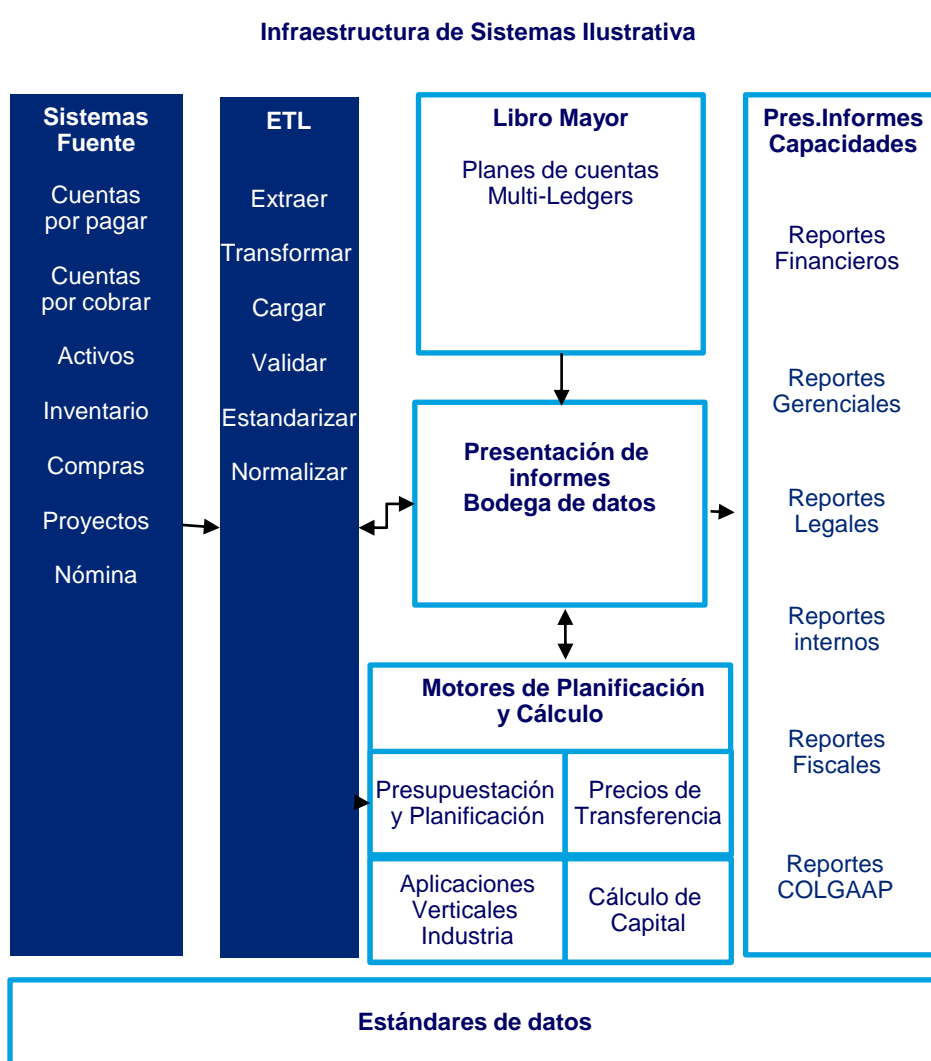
Infraestructura de Sistemas Ilustrativa

Sistemas Fuente

Cuentas por pagar

Cuentas por cobrar

Activos

Inventario

Compras

Proyectos

Nómina

ETL

Extraer

Transformar

Cargar

Validar

Estandarizar

Normalizar

Libro Mayor

Planes de cuentas Multi-Ledgers

Presentación de informes Bodega de datos

Motores de Planificación y Cálculo

Presupuestación y Planificación

Precios de Transferencia

Aplicaciones Verticales Industria

Cálculo de Capital

Pres.Informes Capacidades

Reportes Financieros

Reportes Gerenciales

Reportes Legales

Reportes internos

Reportes Fiscales

Reportes COLGAAP

Estándares de datos